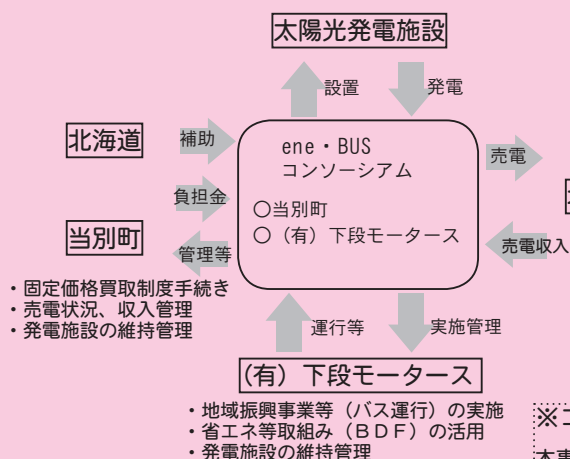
太陽光発電施設

設置

発電

北海道

補助

負担金

当別町

管理等

ene・BUS コンソーシアム

○当別町
○（有）下段モータース

売電

売電収入

・固定価格買取制度手続き
・売電状況、収入管理
・発電施設の維持管理

運行等

実施管理

（有）下段モータース

・地域振興事業等（バス運行）の実施
・省エネ等取組み（ＢＤＦ）の活用
・発電施設の維持管理

※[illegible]

本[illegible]